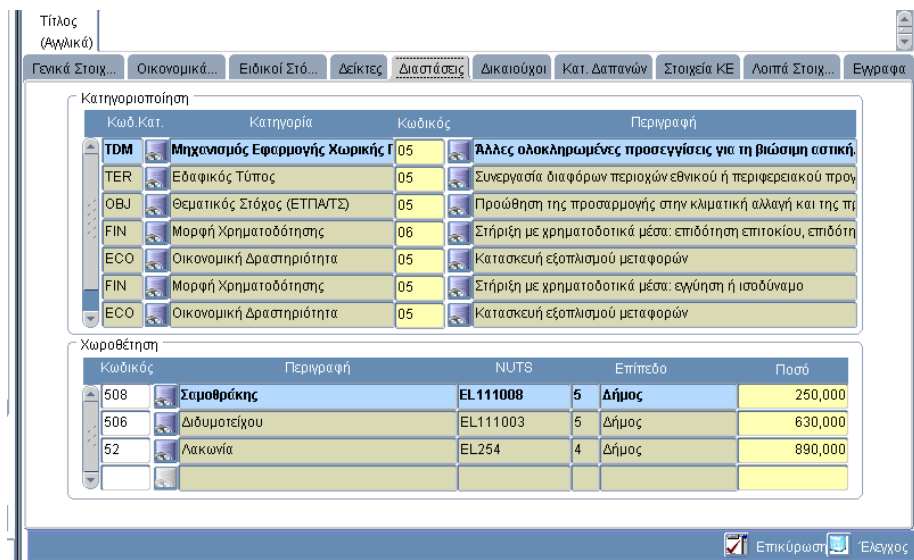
Τίτλος (Αγγλικά)

Γενικά Στοιχ... | Οικονομικά... | Ειδικοί Στό... | Δείκτες | Διαστάσεις | Δικαιούχοι | Κατ. Δαπανών | Στοιχεία ΚΕ | Λοιπά Στοιχ... | Εγγραφα

Κατηγοριοποίηση

| Κωδ.Κατ. | Κατηγορία | Κωδικός | Περιγραφή |
|---|---|---|---|
| TDM | Μηχανισμός Εφαρμογής Χωρικής Γ | 05 | Άλλες ολοκληρωμένες προσεγγίσεις για τη βιώσιμη αστική |
| TER | Εδαφικός Τύπος | 05 | Συνεργασία διαφόρων περιοχών εθνικού ή περιφερειακού προγ |
| OBJ | Θεματικός Στόχος (ΕΤΠΑ/ΤΣ) | 05 | Προώθηση της προσαρμογής στην κλιματική αλλαγή και της πρ |
| FIN | Μορφή Χρηματοδότησης | 06 | Στήριξη με χρηματοδοτικά μέσα: επιδότηση επιτοκίου, επιδότη |
| ECO | Οικονομική Δραστηριότητα | 05 | Κατασκευή εξοπλισμού μεταφορών |
| FIN | Μορφή Χρηματοδότησης | 05 | Στήριξη με χρηματοδοτικά μέσα: εγγύηση ή ισοδύναμο |
| ECO | Οικονομική Δραστηριότητα | 05 | Κατασκευή εξοπλισμού μεταφορών |

Χωροθέτηση

| Κωδικός | Περιγραφή | NUTS | Επίπεδο | | Ποσό |
|---|---|---|---|---|---|
| 508 | Σαμοθράκης | EL111008 | 5 | Δήμος | 250,000 |
| 506 | Διδυμοτείχου | EL111003 | 5 | Δήμος | 630,000 |
| 52 | Λακωνία | EL254 | 4 | Δήμος | 890,000 |
| | | | | | |

Επικύρωση Έλεγχος